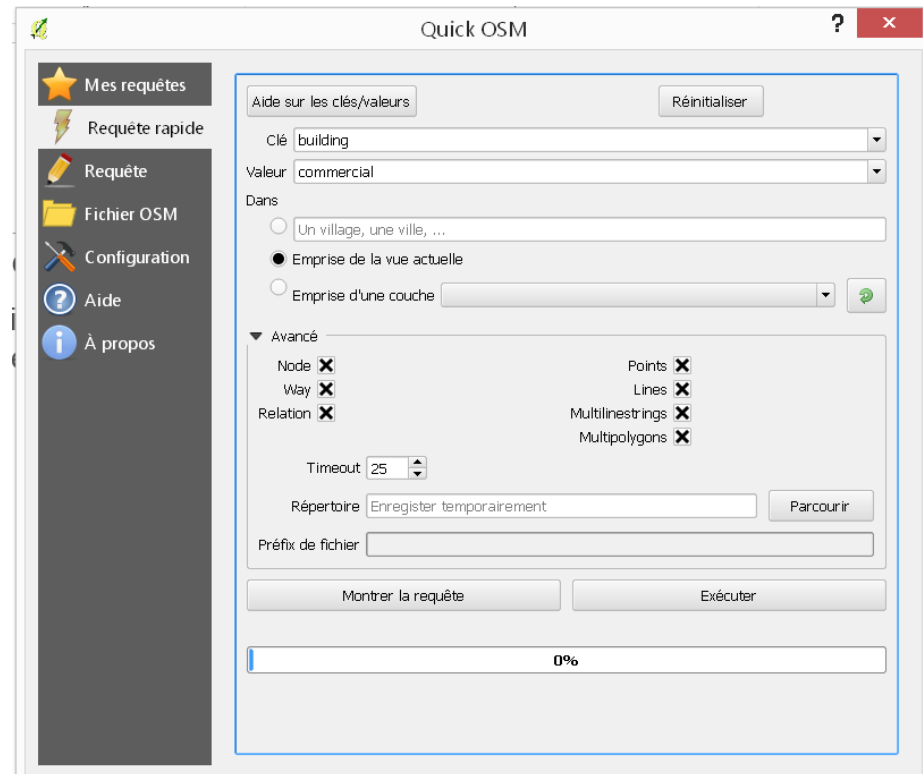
Quick OSM

?

Mes requêtes
Requête rapide
Requête
Fichier OSM
Configuration
Aide
À propos

Aide sur les clés/valeurs
Réinitialiser

Clé building
Valeur commercial
Dans
Un village, une ville, ...
Emprise de la vue actuelle
Emprise d'une couche

Avancé
Node
Way
Relation
Points
Lines
Multilinestrings
Multipolygons

Timeout 25

Répertoire Enregister temporairement
Parcourir

Préfix de fichier

Montrer la requête
Exécuter

0%